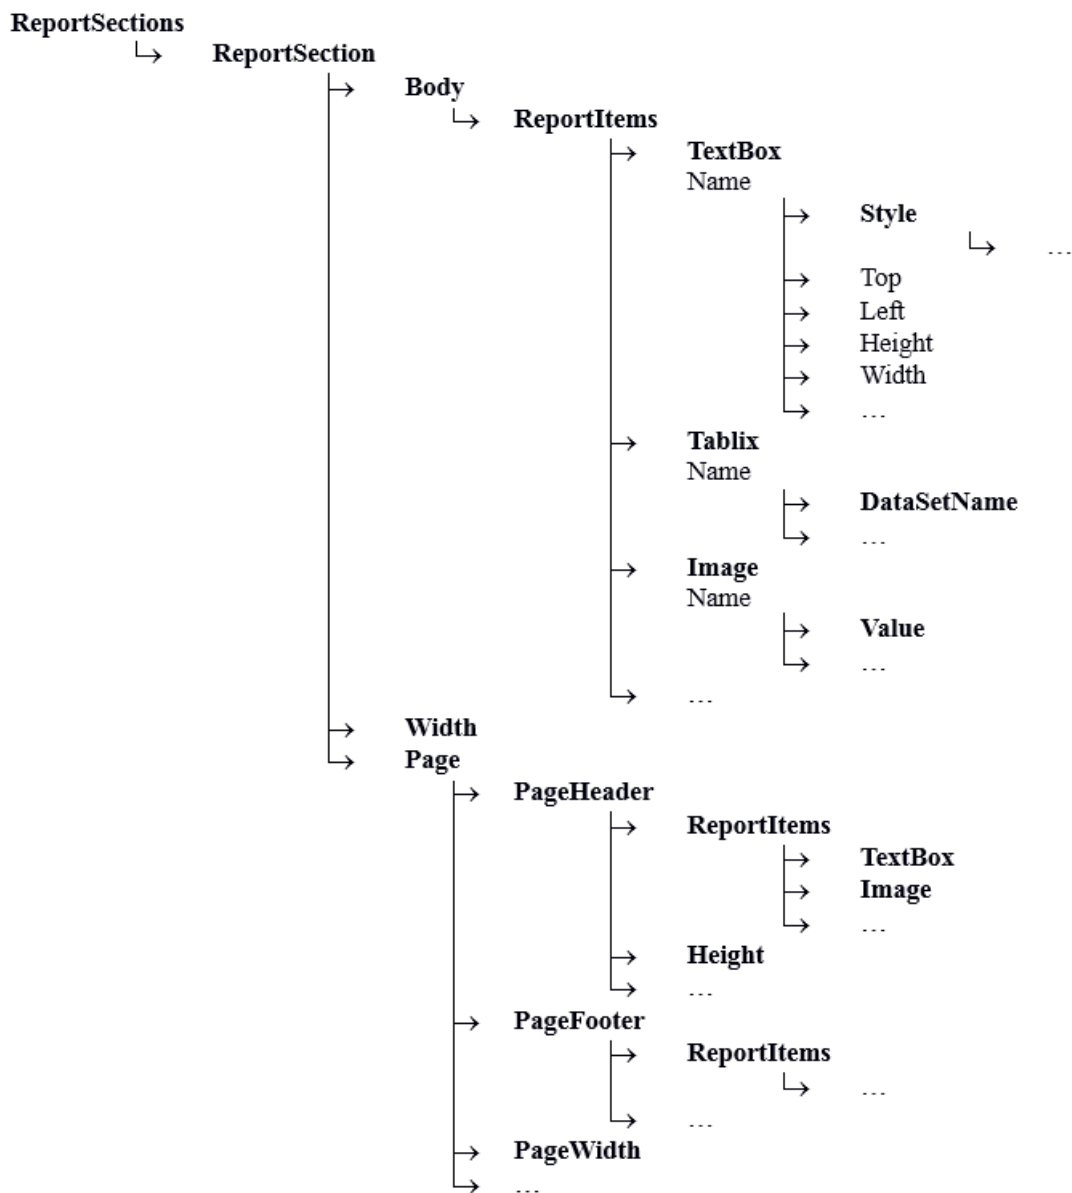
ReportSections
ReportSection
Body
ReportItems
TextBox
Name
Style
…
Top
Left
Height
Width
…
Tablix
Name
DataSetName
…
Image
Name
Value
…
…
Width
Page
PageHeader
ReportItems
TextBox
Image
…
Height
…
PageFooter
ReportItems
…
…
PageWidth
…